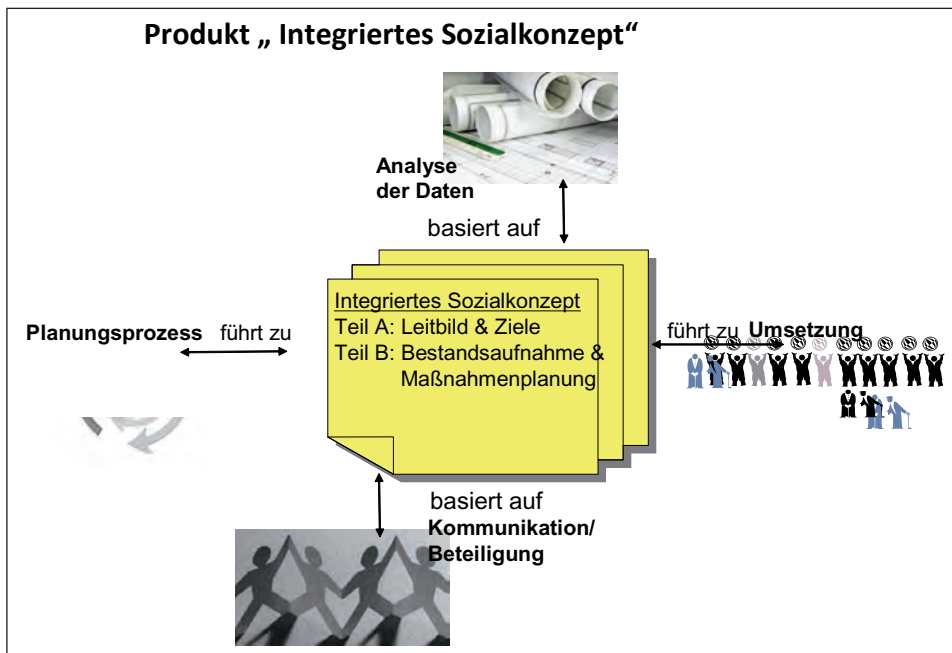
Produkt „ Integriertes Sozialkonzept“

Analyse der Daten

basiert auf

Integriertes Sozialkonzept
Teil A: Leitbild & Ziele
Teil B: Bestandsaufnahme & Maßnahmenplanung

Planungsprozess führt zu

führt zu Umsetzung

basiert auf
Kommunikation/ Beteiligung